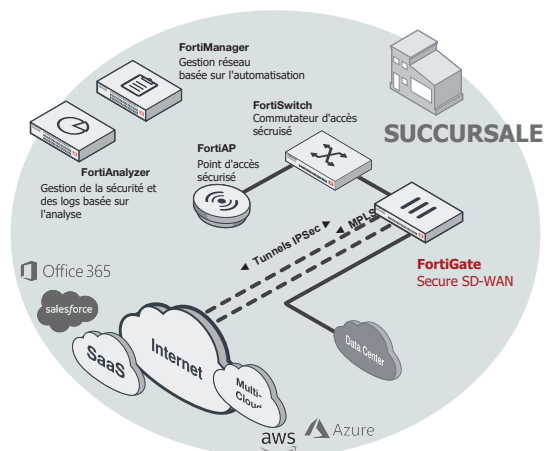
FortiManager
Gestion réseau basée sur l'automatisation

FortiSwitch
Commutateur d'accès sécurisé

SUCCURSALE

FortiAP
Point d'accès sécurisé

FortiAnalyzer
Gestion de la sécurité et des logs basée sur l'analyse

Tunnels IPSec

MPLS

FortiGate
Secure SD-WAN

Office 365

salesforce

SaaS

Internet

Multi-Cloud

Data Center

aws

Azure